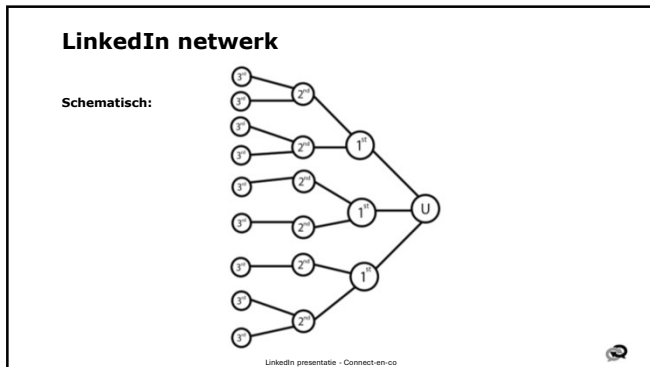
LinkedIn netwerk

Schematisch:

$3^{rd}$
$3^{rd}$
$2^{nd}$
$3^{rd}$
$3^{rd}$
$2^{nd}$
$1^{st}$
$3^{rd}$
$2^{nd}$
$3^{rd}$
$2^{nd}$
$1^{st}$
U
$3^{rd}$
$2^{nd}$
$3^{rd}$
$3^{rd}$
$2^{nd}$
$1^{st}$

LinkedIn presentatie - Connect-en-co